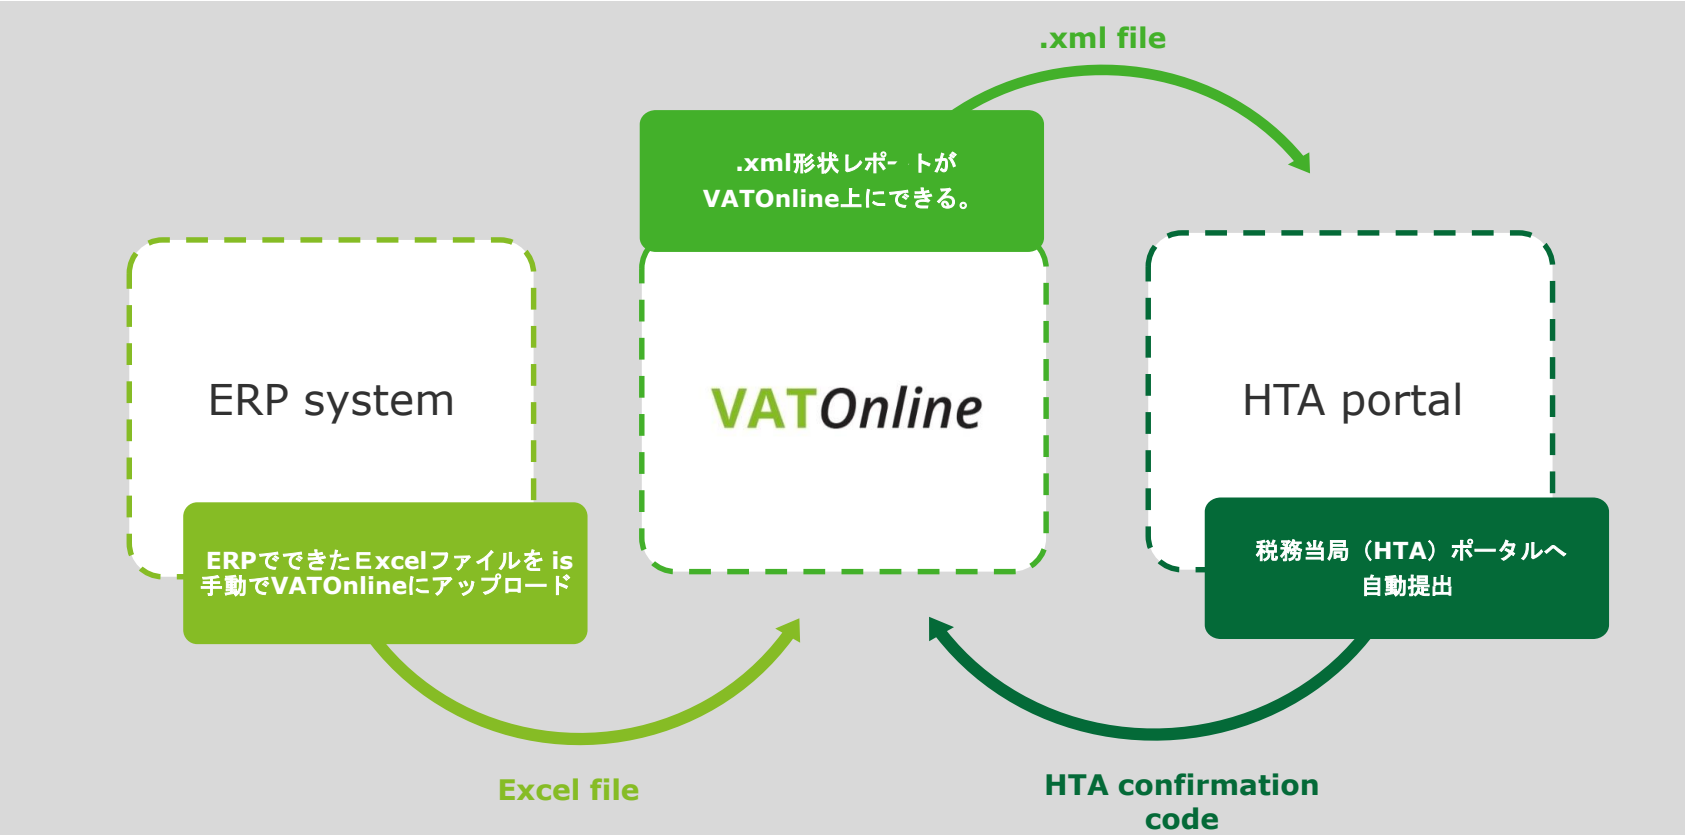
.xml file

.xml形状レポ- トが VATOnline上にできる。

ERP system

VATOnline

HTA portal

ERPでできたExcelファイルを is 手動でVATOnlineにアップロード

税務当局（HTA）ポータルへ 自動提出

Excel file

HTA confirmation code